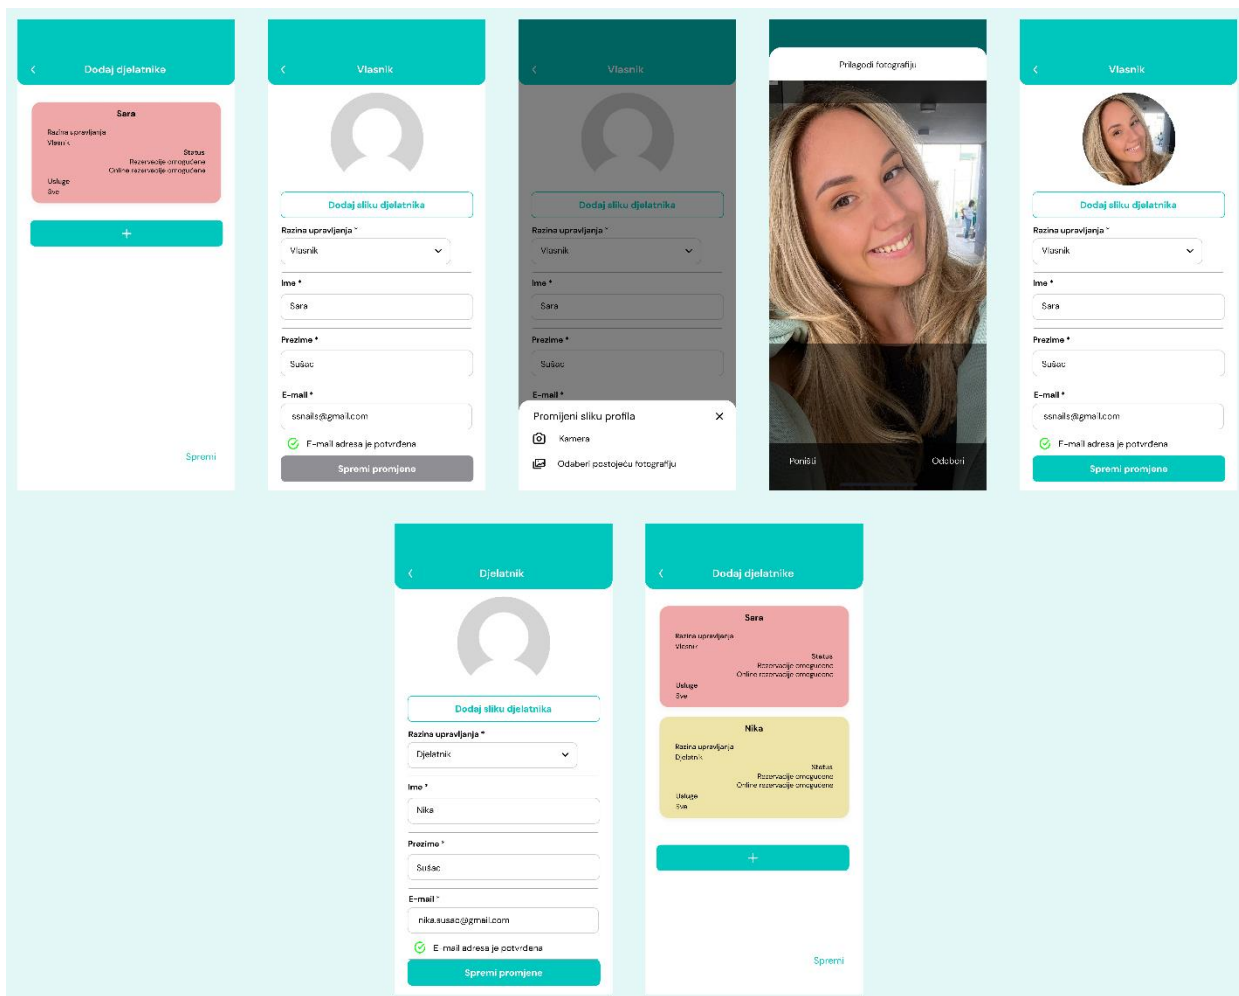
Dodaj djelatnike

Sara
Razina upravljanja
Vlasnik
Status
Rezervacije omogućene
Online rezervacije omogućene
Usluge
Sve

+

Spremi

Vlasnik

Dodaj sliku djelatnika
Razina upravljanja *
Vlasnik
Ime *
Sara
Prezime *
Sušac
E-mail *
ssnails@gmail.com
E-mail adresa je potvrđena
Spremi promjene

Vlasnik

Dodaj sliku djelatnika
Razina upravljanja *
Vlasnik
Ime *
Sara
Prezime *
Sušac
E-mail *
Promijeni sliku profila
Kamera
Odaberi postojeću fotografiju

Prilagodi fotografiju
Poništi
Odaberi

Vlasnik

Dodaj sliku djelatnika
Razina upravljanja *
Vlasnik
Ime *
Sara
Prezime *
Sušac
E-mail *
ssnails@gmail.com
E-mail adresa je potvrđena
Spremi promjene

Djelatnik

Dodaj sliku djelatnika
Razina upravljanja *
Djelatnik
Ime *
Nika
Prezime *
Sušac
E-mail *
nika.susac@gmail.com
E mail adresa je potvrđena
Spremi promjene

Dodaj djelatnike

Sara
Razina upravljanja
Vlasnik
Status
Rezervacije omogućene
Online rezervacije omogućene
Usluge
Sve

Nika
Razina upravljanja
Djelatnik
Status
Rezervacije omogućene
Online rezervacije omogućene
Usluge
Sve

+

Spremi